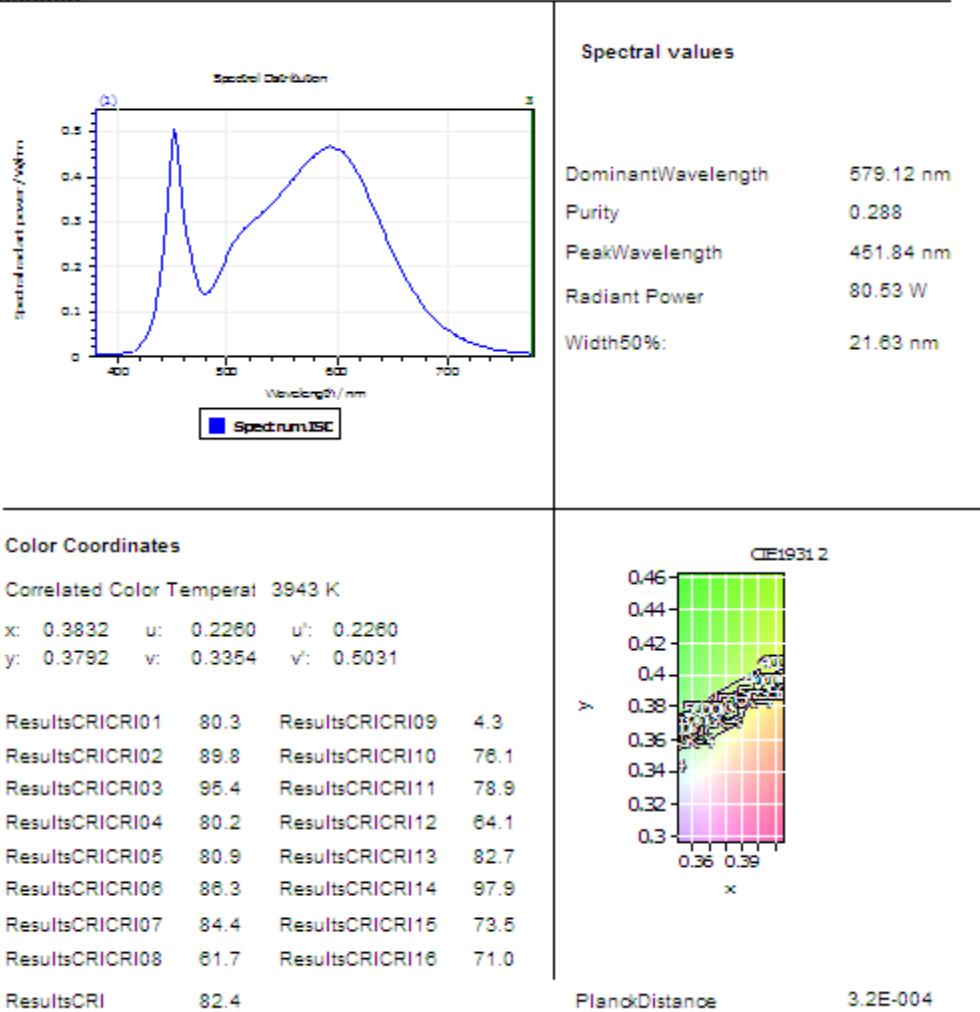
Spectral Distribution

(1)

Spectral radiant power / W/nm

0.5
0.4
0.3
0.2
0.1
0

400
500
600
700

Wavelength / nm

Spectrum.ISC

Spectral values

| | |
|---|---|
| DominantWavelength | 579.12 nm |
| Purity | 0.288 |
| PeakWavelength | 451.84 nm |
| Radiant Power | 80.53 W |
| Width50%: | 21.63 nm |

Color Coordinates

Correlated Color Temperat 3943 K

| | | | | | |
|---|---|---|---|---|---|
| x: | 0.3832 | u: | 0.2260 | u': | 0.2260 |
| y: | 0.3792 | v: | 0.3354 | v': | 0.5031 |

| | | | |
|---|---|---|---|
| ResultsCRICRI01 | 80.3 | ResultsCRICRI09 | 4.3 |
| ResultsCRICRI02 | 89.8 | ResultsCRICRI10 | 76.1 |
| ResultsCRICRI03 | 95.4 | ResultsCRICRI11 | 78.9 |
| ResultsCRICRI04 | 80.2 | ResultsCRICRI12 | 64.1 |
| ResultsCRICRI05 | 80.9 | ResultsCRICRI13 | 82.7 |
| ResultsCRICRI06 | 86.3 | ResultsCRICRI14 | 97.9 |
| ResultsCRICRI07 | 84.4 | ResultsCRICRI15 | 73.5 |
| ResultsCRICRI08 | 61.7 | ResultsCRICRI16 | 71.0 |

ResultsCRI 82.4

CIE1931 2

0.46
0.44
0.42
0.4
0.38
0.36
0.34
0.32
0.3

y

0.36 0.39

x

PlanckDistance 3.2E-004